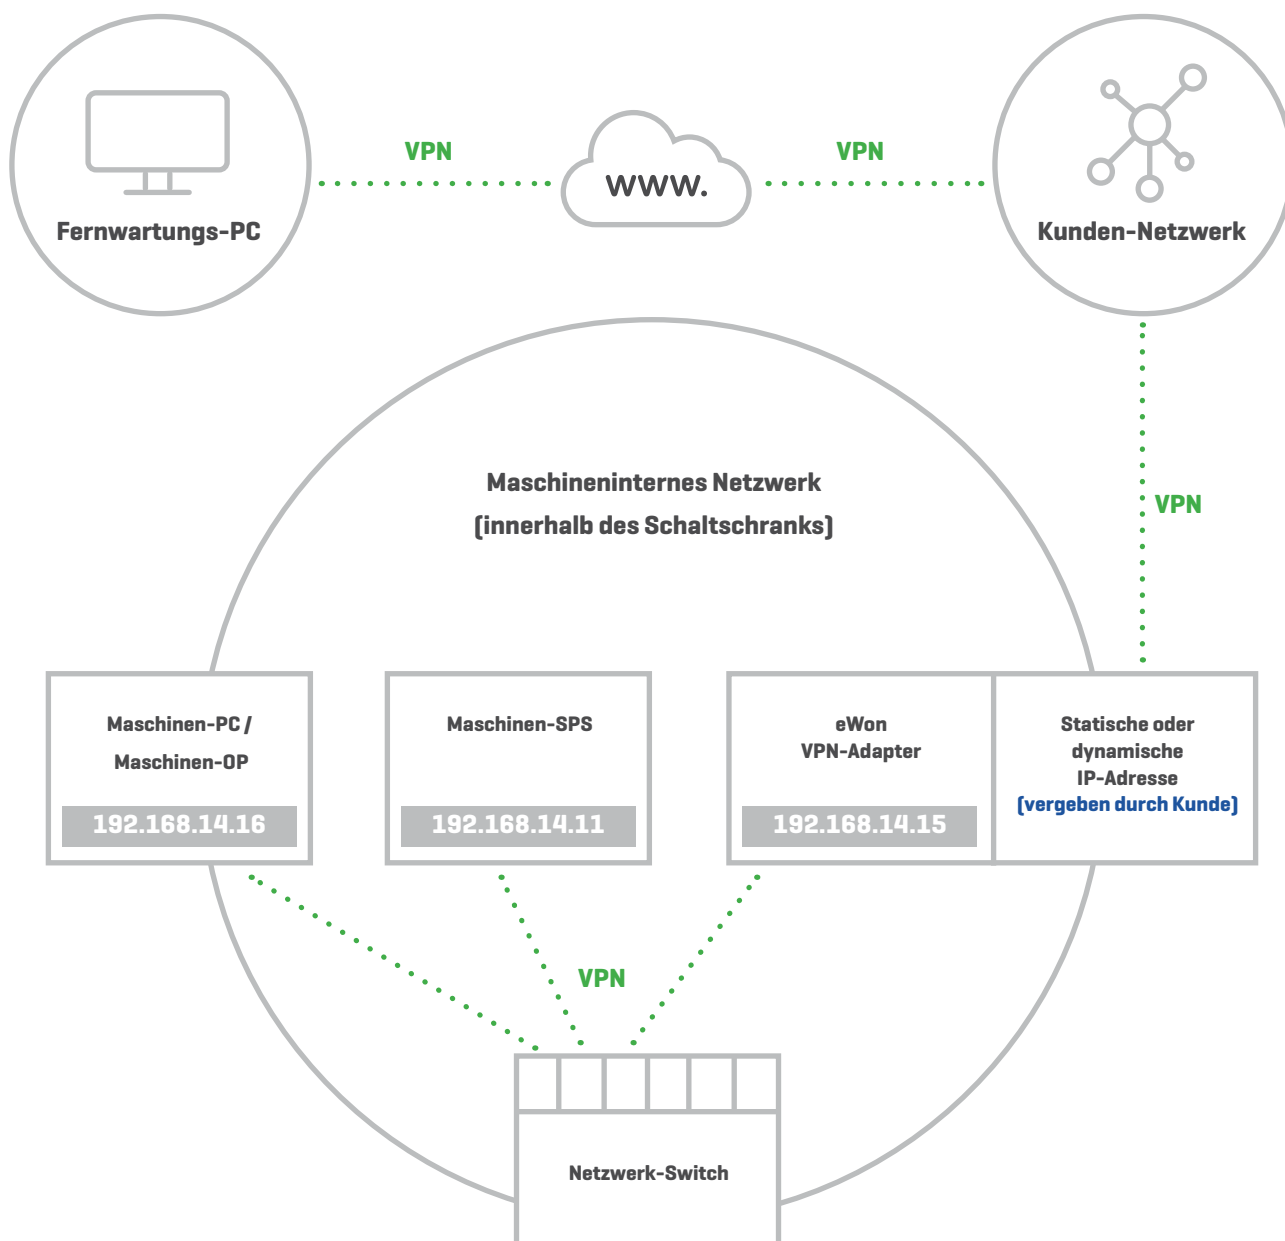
Fernwartungs-PC

VPN

www.

VPN

Kunden-Netzwerk

Maschineninternes Netzwerk
(innerhalb des Schaltschranks)

VPN

Maschinen-PC /
Maschinen-OP

192.168.14.16

Maschinen-SPS

192.168.14.11

eWon
VPN-Adapter

192.168.14.15

Statische oder
dynamische
IP-Adresse
(vergeben durch Kunde)

VPN

Netzwerk-Switch